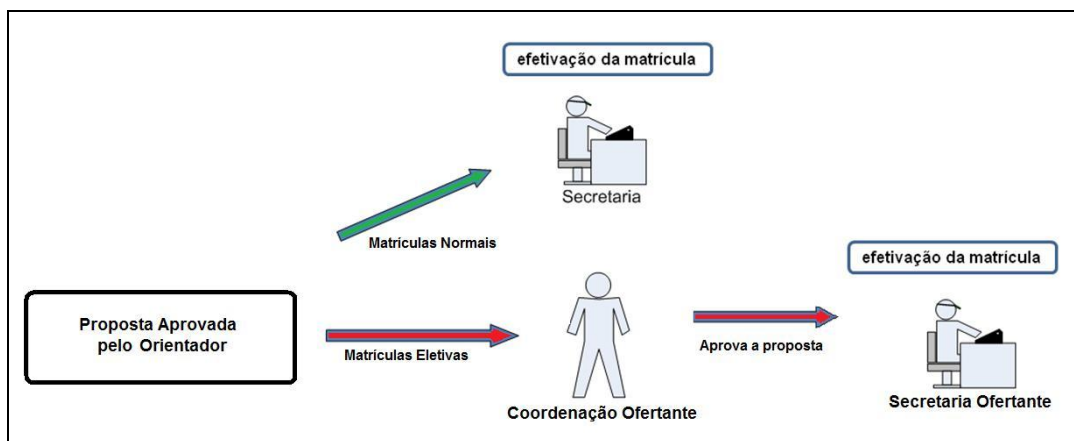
efetivação da matrícula

Secretaria

Matrículas Normais

efetivação da matrícula

Proposta Aprovada pelo Orientador

Matrículas Eletivas

Aprova a proposta

Coordenação Ofertante

Secretaria Ofertante